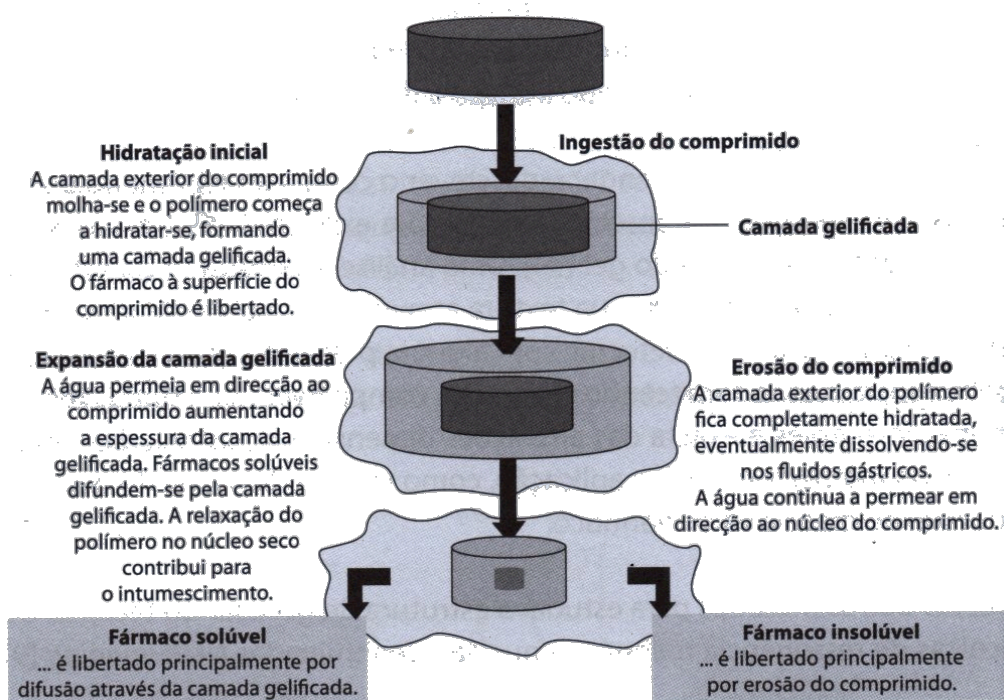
Ingestão do comprimido

Hidratação inicial
A camada exterior do comprimido molha-se e o polímero começa a hidratar-se, formando uma camada gelificada. O fármaco à superfície do comprimido é libertado.

Camada gelificada

Expansão da camada gelificada
A água permeia em direcção ao comprimido aumentando a espessura da camada gelificada. Fármacos solúveis difundem-se pela camada gelificada. A relaxação do polímero no núcleo seco contribui para o intumescimento.

Erosão do comprimido
A camada exterior do polímero fica completamente hidratada, eventualmente dissolvendo-se nos fluidos gástricos. A água continua a permear em direcção ao núcleo do comprimido.

Fármaco solúvel
... é libertado principalmente por difusão através da camada gelificada.

Fármaco insolúvel
... é libertado principalmente por erosão do comprimido.